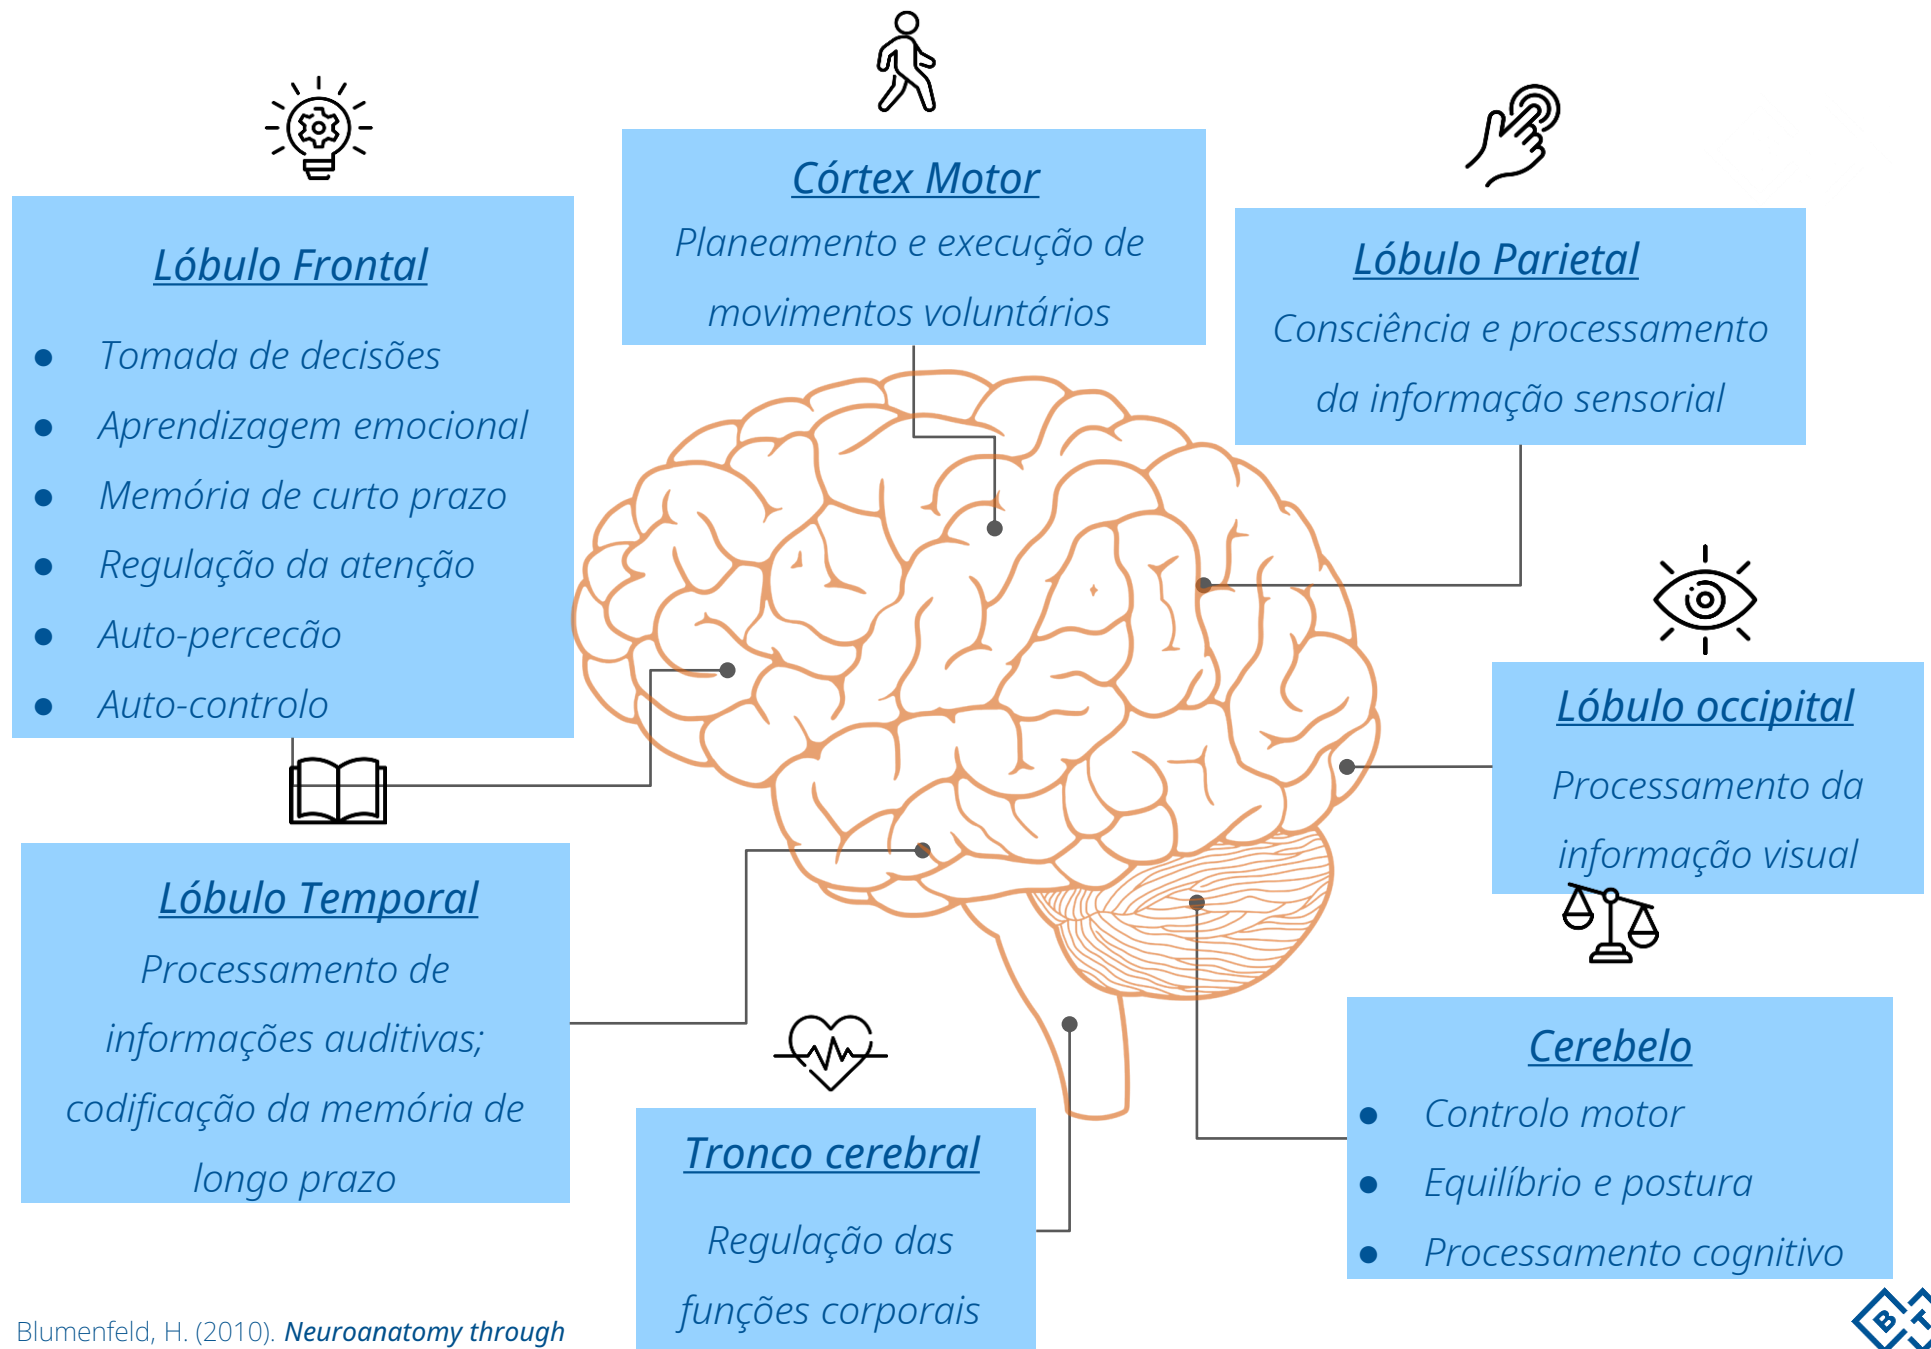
Lóbulo Frontal

- Tomada de decisões
- Aprendizagem emocional
- Memória de curto prazo
- Regulação da atenção
- Auto-percecão
- Auto-controlo

Córtex Motor

Planeamento e execução de movimentos voluntários

Lóbulo Parietal

Consciência e processamento da informação sensorial

Lóbulo occipital

Processamento da informação visual

Lóbulo Temporal

Processamento de informações auditivas; codificação da memória de longo prazo

Tronco cerebral

Regulação das funções corporais

Cerebelo

- Controlo motor
- Equilíbrio e postura
- Processamento cognitivo

Blumenfeld, H. (2010). Neuroanatomy through